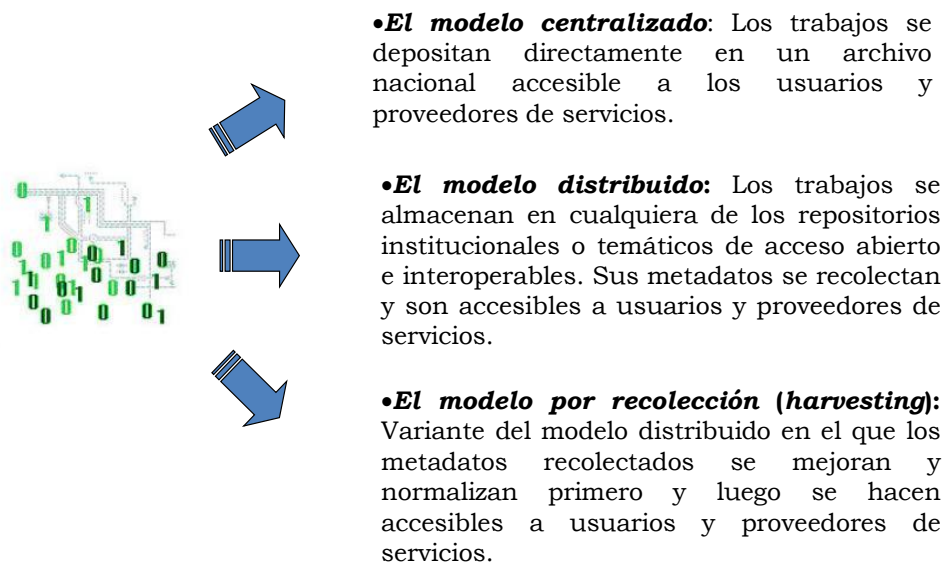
•*El modelo centralizado*: Los trabajos se depositan directamente en un archivo nacional accesible a los usuarios y proveedores de servicios.

•*El modelo distribuido*: Los trabajos se almacenan en cualquiera de los repositorios institucionales o temáticos de acceso abierto e interoperables. Sus metadatos se recolectan y son accesibles a usuarios y proveedores de servicios.

•*El modelo por recolección* (*harvesting*): Variante del modelo distribuido en el que los metadatos recolectados se mejoran y normalizan primero y luego se hacen accesibles a usuarios y proveedores de servicios.